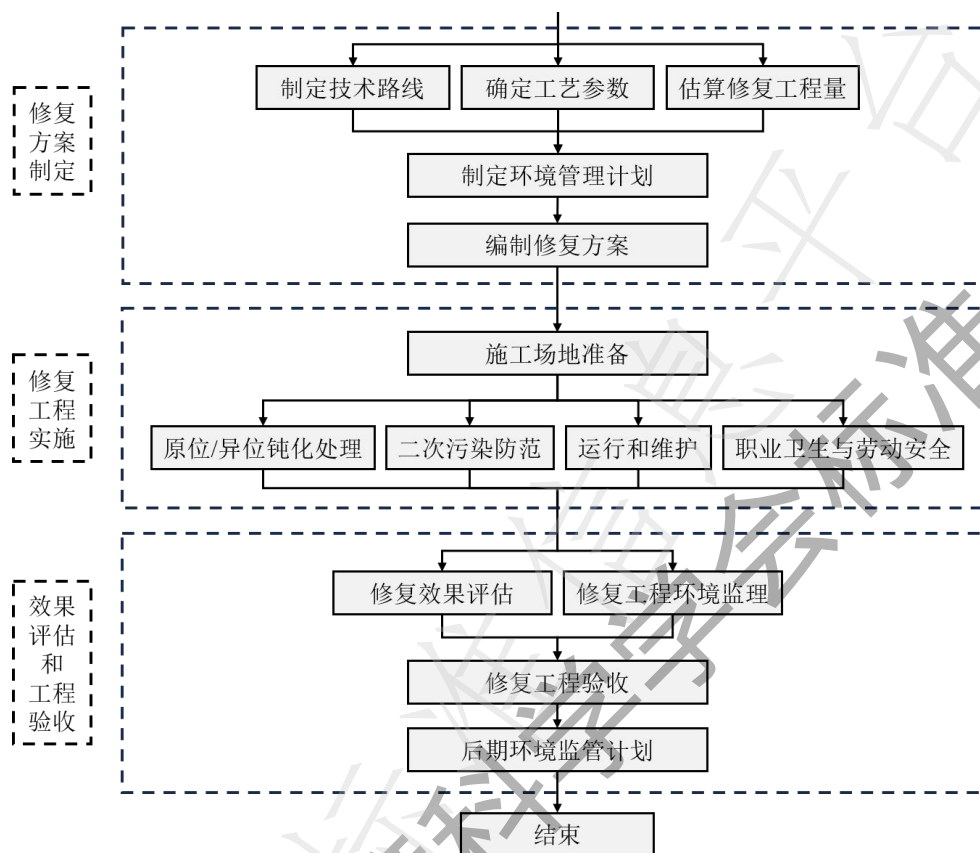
修复方案制定

制定技术路线

确定工艺参数

估算修复工程量

制定环境管理计划

编制修复方案

修复工程实施

施工场地准备

原位/异位钝化处理

二次污染防范

运行和维护

职业卫生与劳动安全

效果评估和工程验收

修复效果评估

修复工程环境监理

修复工程验收

后期环境监管计划

结束